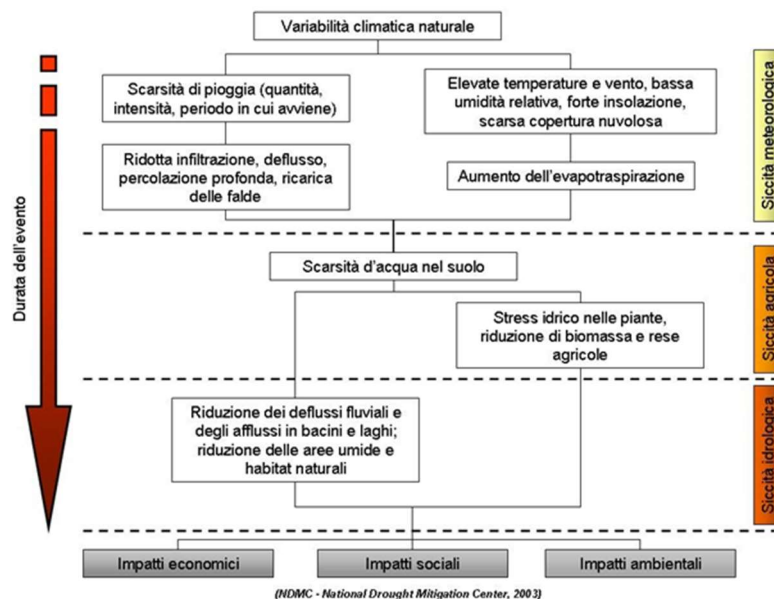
Variabilità climatica naturale

Durata dell'evento

Scarsità di pioggia (quantità, intensità, periodo in cui avviene)

Elevate temperature e vento, bassa umidità relativa, forte insolazione, scarsa copertura nuvolosa

Ridotta infiltrazione, deflusso, percolazione profonda, ricarica delle falde

Aumento dell'evapotraspirazione

Siccità meteorologica

Scarsità d'acqua nel suolo

Stress idrico nelle piante, riduzione di biomassa e rese agricole

Siccità agricola

Riduzione dei deflussi fluviali e degli afflussi in bacini e laghi; riduzione delle aree umide e habitat naturali

Siccità idrologica

Impatti economici

Impatti sociali

Impatti ambientali

(NDMC - National Drought Mitigation Center, 2003)